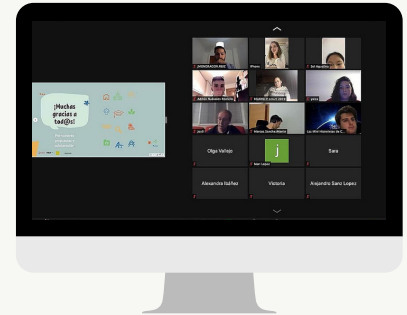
¡Muchas gracias a tod@s!

JANGKAGOS Kent
Maria
Sol Navarro
Adrián Rubiales Romero
Alumno 2 Josefa
pilar
Marcos Sánchez-Madrid
Luz María Hernández de C.
Olga Vallejo
Mari Lopez
Sara
Alexandra Ibáñez
Victoria
Alejandro Sanz Lopez